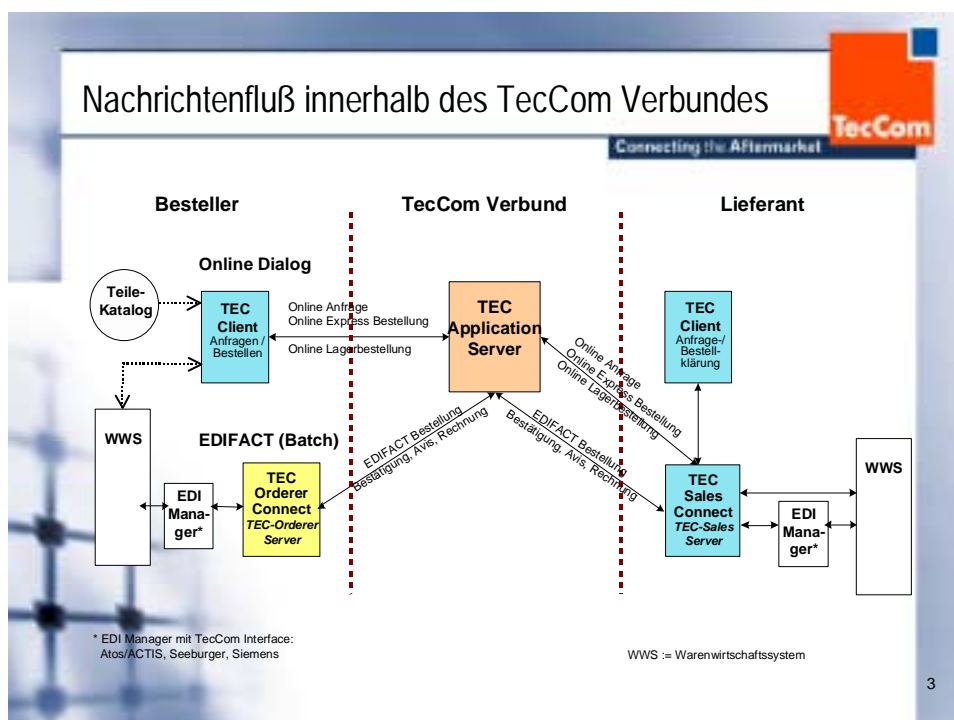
Nachrichtenfluß innerhalb des TecCom Verbundes

TecCom
Connecting the Aftermarket

Besteller

TecCom Verbund

Lieferant

Online Dialog

Teile-Katalog

TEC Client Anfragen / Bestellen

Online Anfrage
Online Express Bestellung

Online Lagerbestellung

TEC Application Server

Online Anfrage
Online Express Bestellung
Online Lagerbestellung

TEC Client Anfrage-/ Bestell-klärung

WWS

EDIFACT (Batch)

EDIFACT Bestellung
Bestätigung, Avis, Rechnung

EDIFACT Bestellung
Bestätigung, Avis, Rechnung

EDI Manager*

TEC Orderer Connect TEC-Orderer Server

TEC Sales Connect TEC-Sales Server

EDI Manager*

WWS

* EDI Manager mit TecCom Interface: Atos/ACTIS, Seeburger, Siemens

WWS := Warenwirtschaftssystem

3